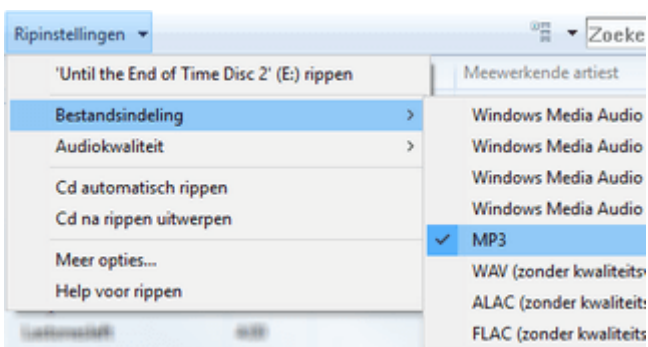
Ripinstellingen ▾

Zoeke

'Until the End of Time Disc 2' (E:) rippen

Meewerkende artiest

Bestandsindeling

Audiokwaliteit

Cd automatisch rippen

Cd na rippen uitwerpen

Meer opties...

Help voor rippen

Windows Media Audio

Windows Media Audio

Windows Media Audio

Windows Media Audio

MP3

WAV (zonder kwaliteits

ALAC (zonder kwaliteits

FLAC (zonder kwaliteits